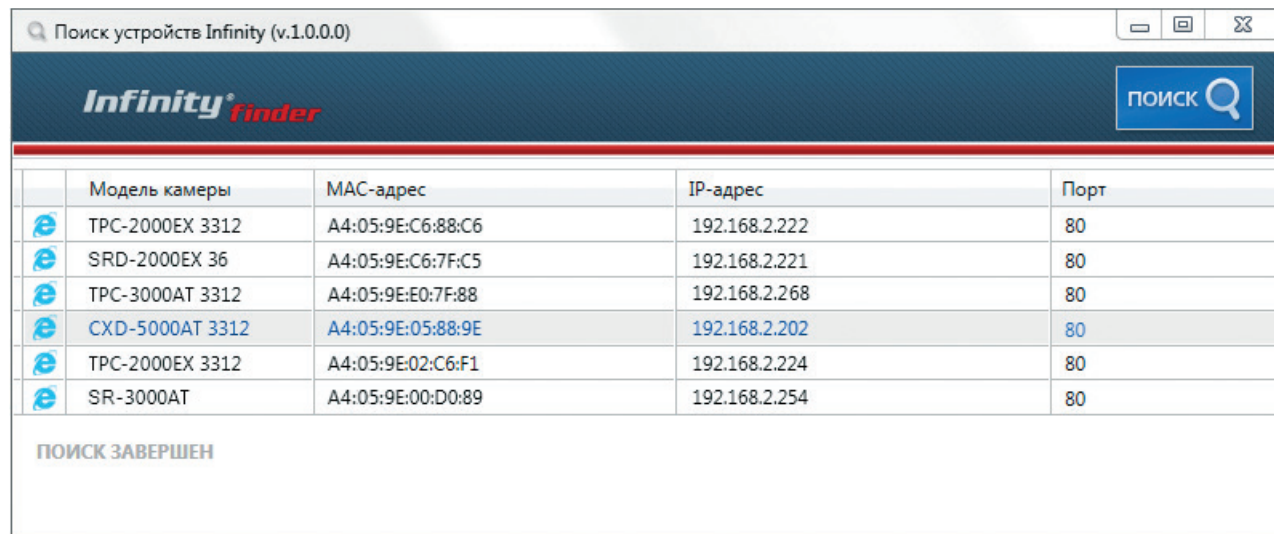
Поиск устройств Infinity (v.1.0.0.0)

Infinity finder

ПОИСК

| | Модель камеры | MAC-адрес | IP-адрес | Порт |
|---|---|---|---|---|
| | TPC-2000EX 3312 | A4:05:9E:C6:88:C6 | 192.168.2.222 | 80 |
| | SRD-2000EX 36 | A4:05:9E:C6:7F:C5 | 192.168.2.221 | 80 |
| | TPC-3000AT 3312 | A4:05:9E:E0:7F:88 | 192.168.2.268 | 80 |
| | CXD-5000AT 3312 | A4:05:9E:05:88:9E | 192.168.2.202 | 80 |
| | TPC-2000EX 3312 | A4:05:9E:02:C6:F1 | 192.168.2.224 | 80 |
| | SR-3000AT | A4:05:9E:00:D0:89 | 192.168.2.254 | 80 |

ПОИСК ЗАВЕРШЕН